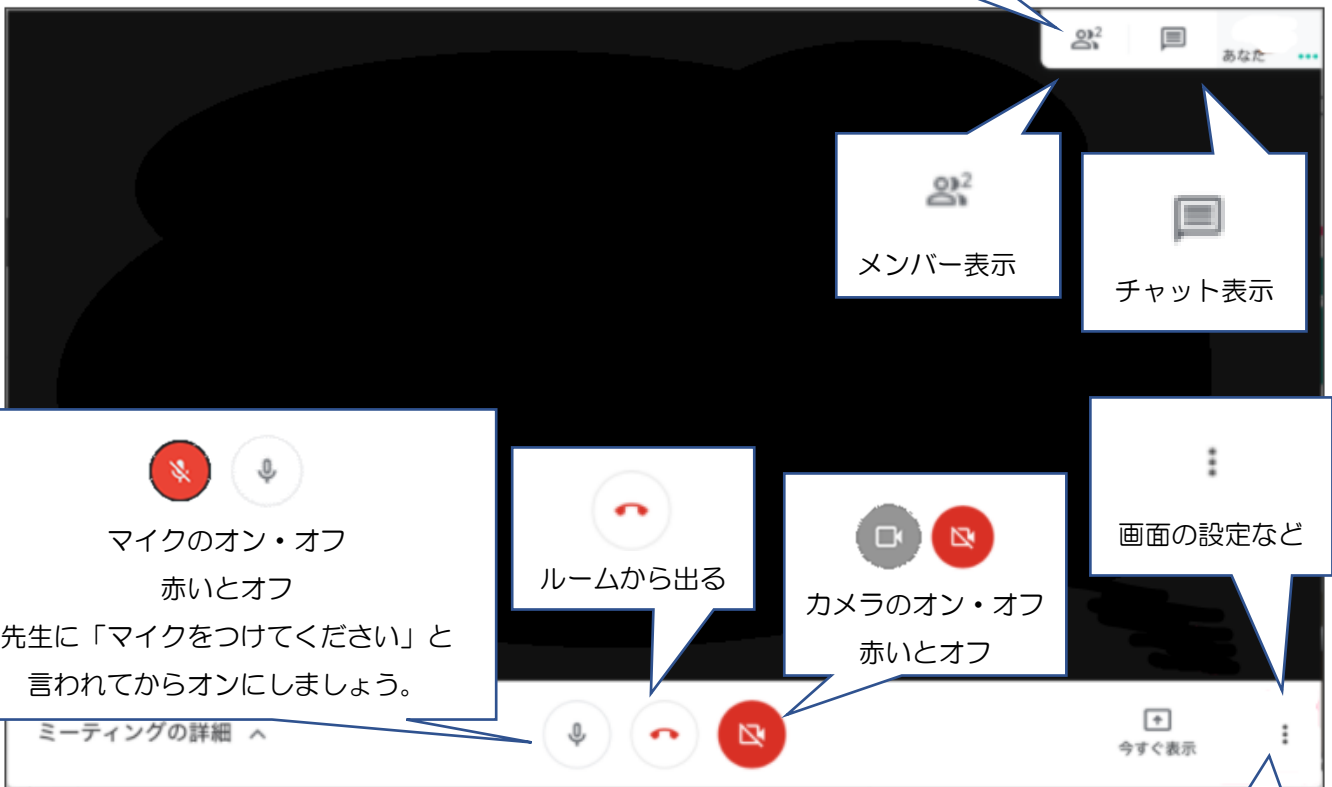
2

あなた

2

メンバー表示

チャット表示

マイクのオン・オフ
赤いとオフ
先生に「マイクをつけてください」と
言われてからオンにしましょう。

ルームから出る

カメラのオン・オフ
赤いとオフ

画面の設定など

ミーティングの詳細

今すぐ表示